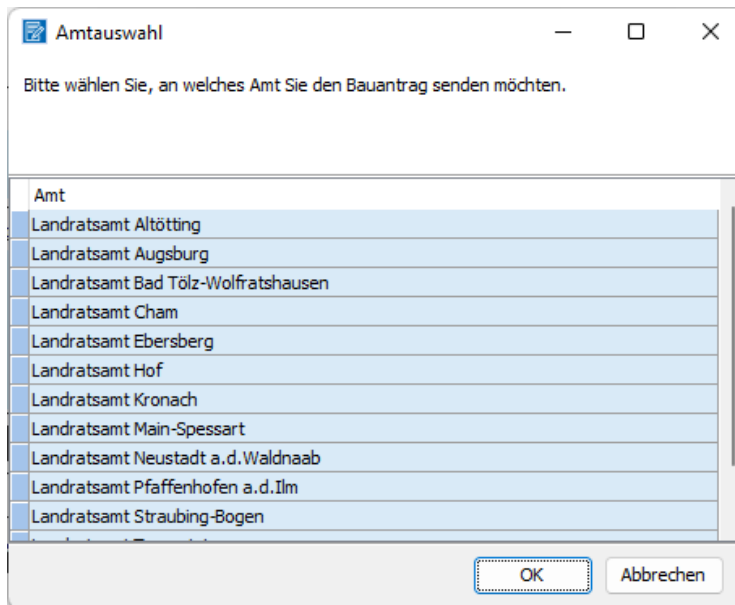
Amtauswahl

Bitte wählen Sie, an welches Amt Sie den Bauantrag senden möchten.

| Amt |
|---|
| Landratsamt Altötting |
| Landratsamt Augsburg |
| Landratsamt Bad Tölz-Wolfratshausen |
| Landratsamt Cham |
| Landratsamt Ebersberg |
| Landratsamt Hof |
| Landratsamt Kronach |
| Landratsamt Main-Spessart |
| Landratsamt Neustadt a.d.Waldnaab |
| Landratsamt Pfaffenhofen a.d.Ilm |
| Landratsamt Straubing-Bogen |
| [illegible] |

OK

Abbrechen